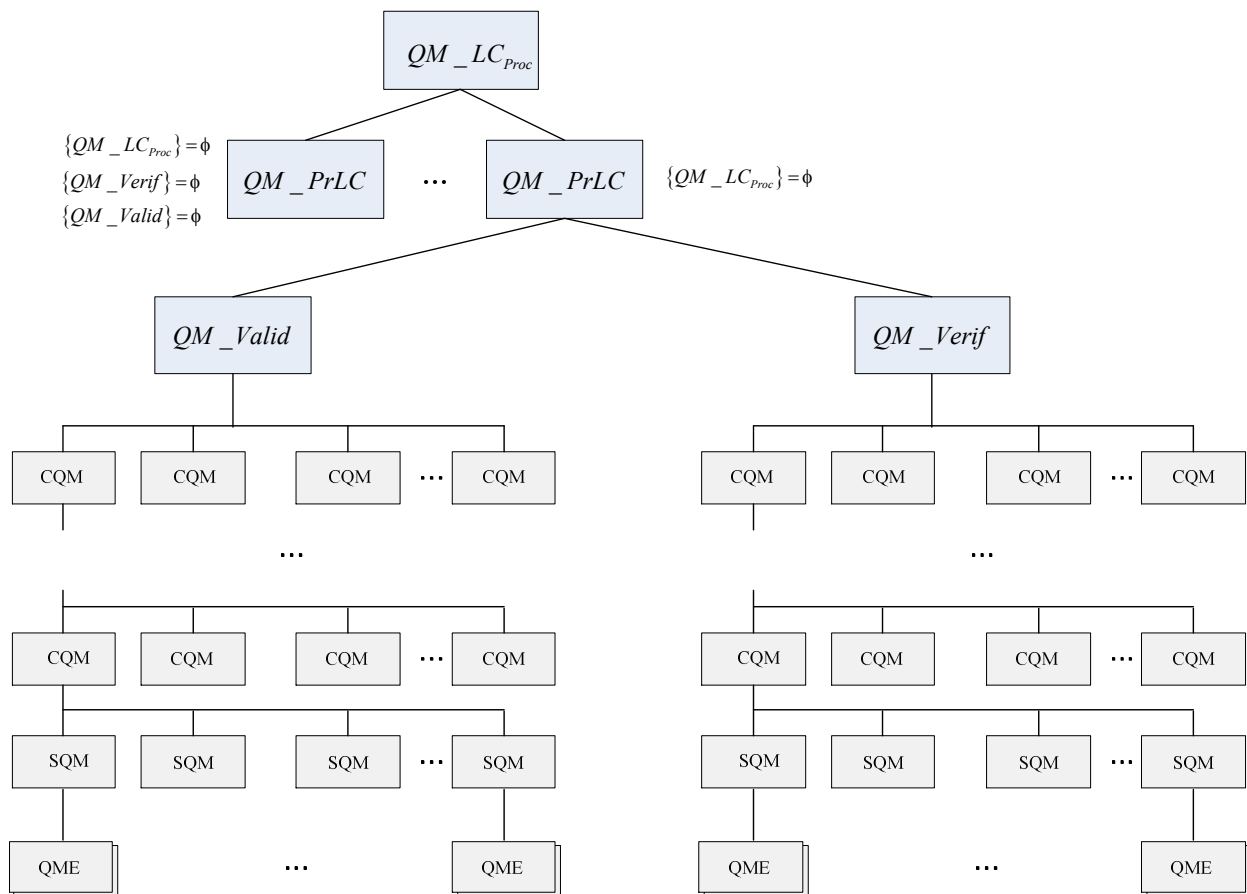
$QM\_LC_{Proc}$

$\{QM\_LC_{Proc}\} = \phi$
$\{QM\_Verif\} = \phi$
$\{QM\_Valid\} = \phi$

$QM\_PrLC$ … $QM\_PrLC$

$\{QM\_LC_{Proc}\} = \phi$

$QM\_Valid$

$QM\_Verif$

CQM CQM CQM … CQM

CQM CQM CQM … CQM

…

…

CQM CQM CQM … CQM

CQM CQM CQM … CQM

SQM SQM SQM … SQM

SQM SQM SQM … SQM

QME … QME

QME … QME